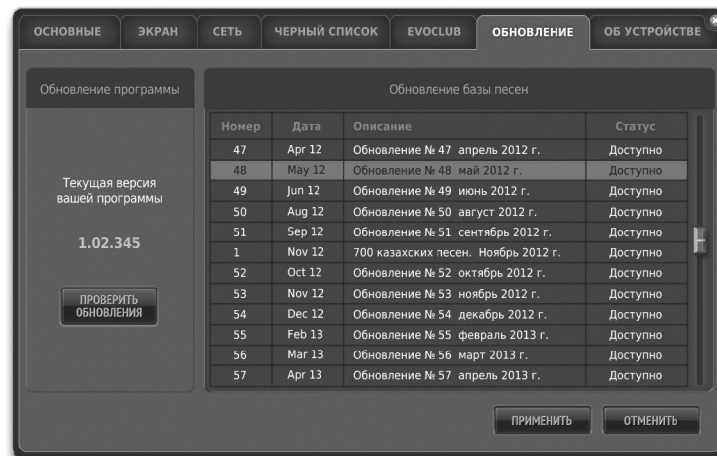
ОСНОВНЫЕ | ЭКРАН | СЕТЬ | ЧЕРНЫЙ СПИСОК | EVOCLUB | ОБНОВЛЕНИЕ | ОБ УСТРОЙСТВЕ

Обновление программы

Текущая версия вашей программы

1.02.345

ПРОВЕРИТЬ ОБНОВЛЕНИЯ

Обновление базы песен

| Номер | Дата | Описание | Статус |
|---|---|---|---|
| 47 | Apr 12 | Обновление № 47 апрель 2012 г. | Доступно |
| 48 | May 12 | Обновление № 48 май 2012 г. | Доступно |
| 49 | Jun 12 | Обновление № 49 июнь 2012 г. | Доступно |
| 50 | Aug 12 | Обновление № 50 август 2012 г. | Доступно |
| 51 | Sep 12 | Обновление № 51 сентябрь 2012 г. | Доступно |
| 1 | Nov 12 | 700 казахских песен. Ноябрь 2012 г. | Доступно |
| 52 | Oct 12 | Обновление № 52 октябрь 2012 г. | Доступно |
| 53 | Nov 12 | Обновление № 53 ноябрь 2012 г. | Доступно |
| 54 | Dec 12 | Обновление № 54 декабрь 2012 г. | Доступно |
| 55 | Feb 13 | Обновление № 55 февраль 2013 г. | Доступно |
| 56 | Mar 13 | Обновление № 56 март 2013 г. | Доступно |
| 57 | Apr 13 | Обновление № 57 апрель 2013 г. | Доступно |

ПРИМЕНИТЬ

ОТМЕНИТЬ